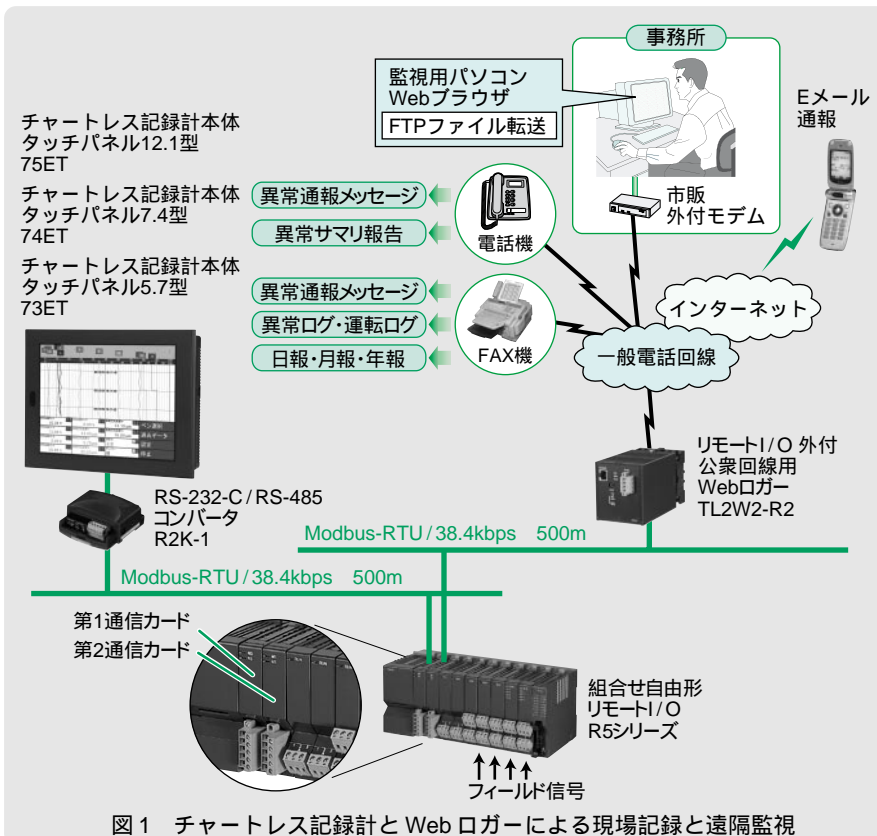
事務所

監視用パソコン
Webブラウザ
FTPファイル転送

Eメール
通報

チャートレス記録計本体
タッチパネル12.1型
75ET

チャートレス記録計本体
タッチパネル7.4型
74ET

チャートレス記録計本体
タッチパネル5.7型
73ET

異常通報メッセージ
異常サマリ報告
電話機

市販
外付モデム

異常通報メッセージ
異常ログ・運転ログ
日報・月報・年報
FAX機

インターネット
一般電話回線

リモートI/O 外付
公衆回線用
Webロガー
TL2W2-R2

RS-232-C / RS-485
コンバータ
R2K-1

Modbus-RTU / 38.4kbps 500m
Modbus-RTU / 38.4kbps 500m

第1通信カード
第2通信カード

組合せ自由形
リモートI/O
R5シリーズ

フィールド信号

図1 チャートレス記録計と Web ロガーによる現場記録と遠隔監視